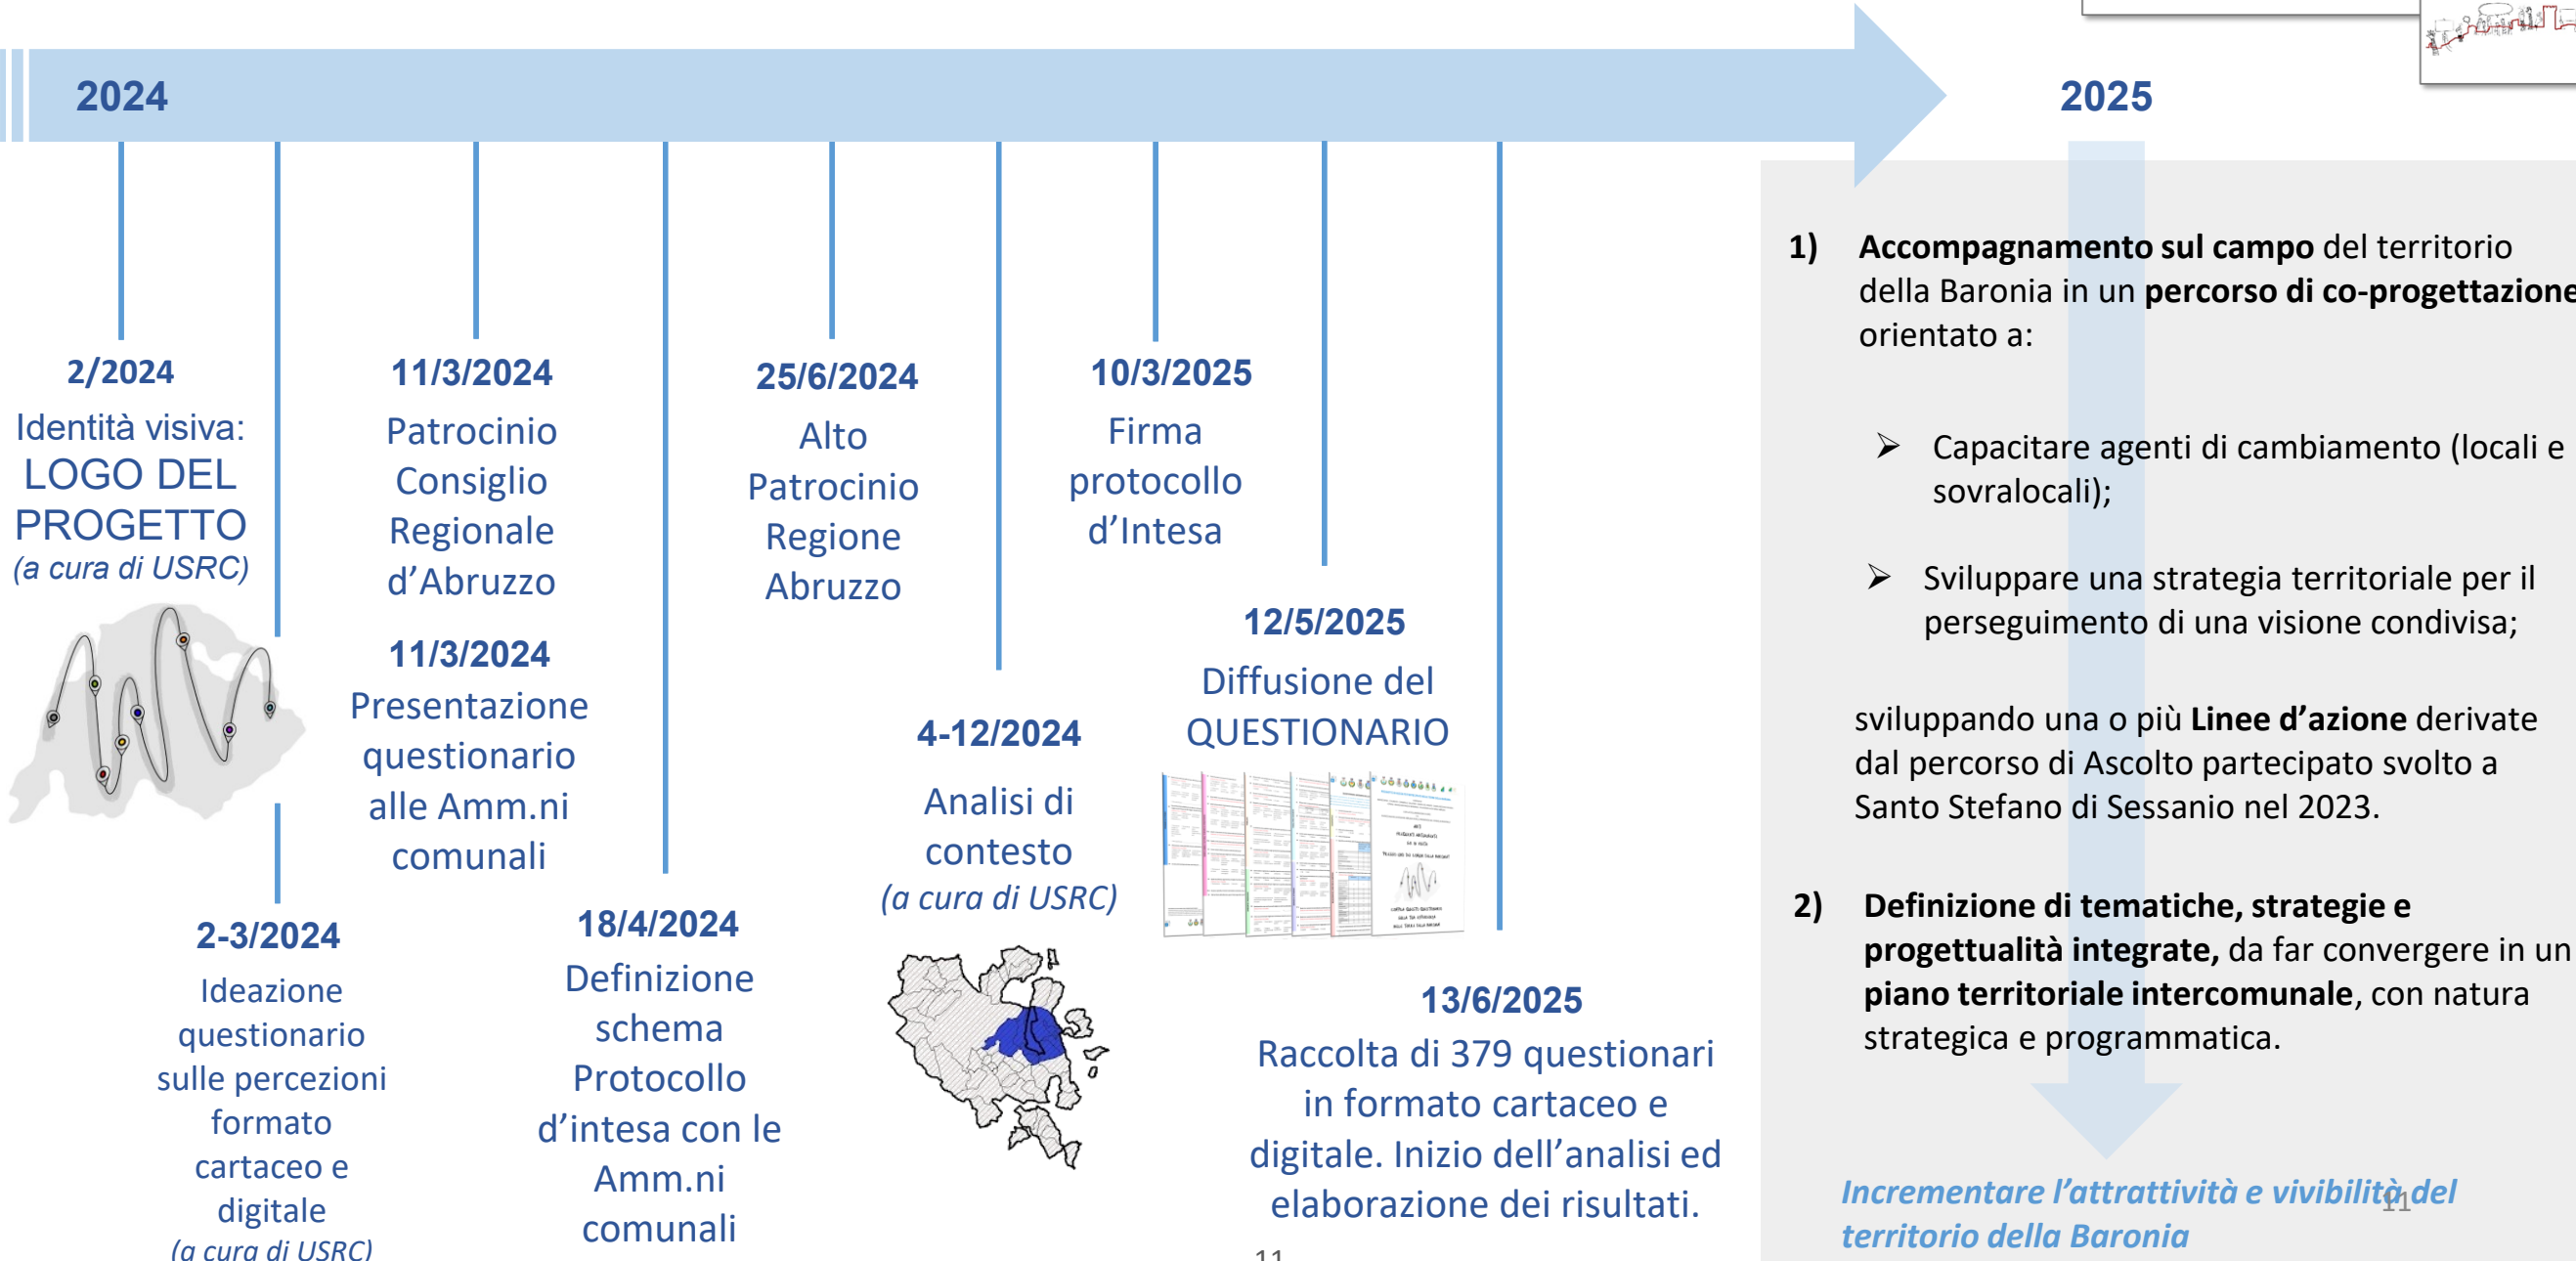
2024

2025

2/2024
Identità visiva:
LOGO DEL PROGETTO
(a cura di USRC)

2-3/2024
Ideazione questionario sulle percezioni formato cartaceo e digitale
(a cura di USRC)

11/3/2024
Patrocinio Consiglio Regionale d'Abruzzo

11/3/2024
Presentazione questionario alle Amm.ni comunali

18/4/2024
Definizione schema Protocollo d'intesa con le Amm.ni comunali

25/6/2024
Alto Patrocinio Regione Abruzzo

4-12/2024
Analisi di contesto
(a cura di USRC)

10/3/2025
Firma protocollo d'Intesa

12/5/2025
Diffusione del QUESTIONARIO

13/6/2025
Raccolta di 379 questionari in formato cartaceo e digitale. Inizio dell'analisi ed elaborazione dei risultati.

1) **Accompagnamento sul campo** del territorio della Baronia in un **percorso di co-progettazione** orientato a:

➢ Capacitare agenti di cambiamento (locali e sovralocali);

➢ Sviluppare una strategia territoriale per il perseguimento di una visione condivisa;

sviluppando una o più **Linee d'azione** derivate dal percorso di Ascolto partecipato svolto a Santo Stefano di Sessanio nel 2023.

2) **Definizione di tematiche, strategie e progettualità integrate,** da far convergere in un **piano territoriale intercomunale**, con natura strategica e programmatica.

*Incrementare l'attrattività e vivibilità del territorio della Baronia*

11

11